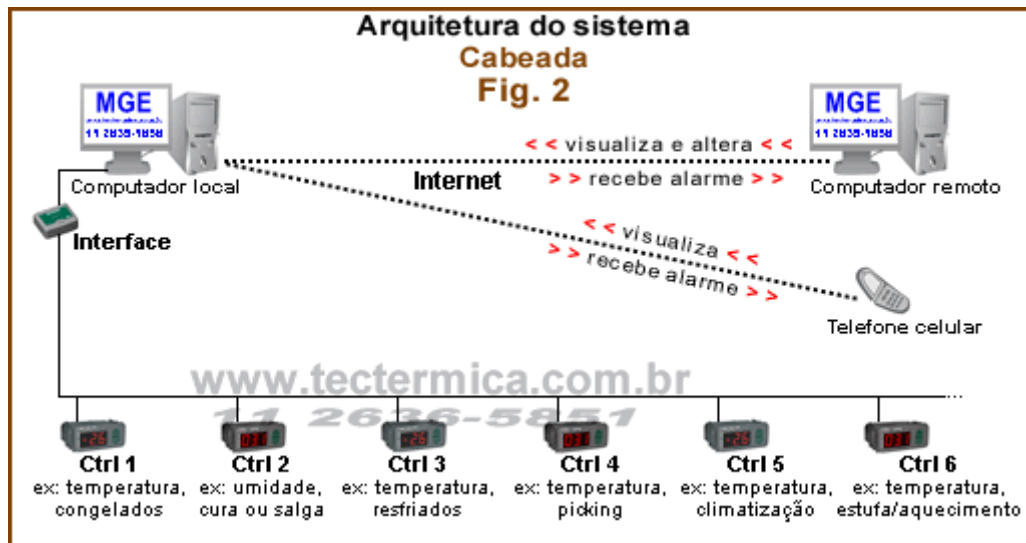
Arquitetura do sistema
Cabeada
Fig. 2

MGE
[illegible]
11 2835-1858

MGE
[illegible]
11 2835-1858

< < visualiza e altera < <
Computador local
Internet
> > recebe alarme > >
Computador remoto

Interface

< < visualiza < <
> > recebe alarme > >

Telefone celular

www.tectermica.com.br
11 2636-5851

...

Ctrl 1
ex: temperatura, congelados

Ctrl 2
ex: umidade, cura ou salga

Ctrl 3
ex: temperatura, resfriados

Ctrl 4
ex: temperatura, picking

Ctrl 5
ex: temperatura, climatização

Ctrl 6
ex: temperatura, estufa/aquecimento